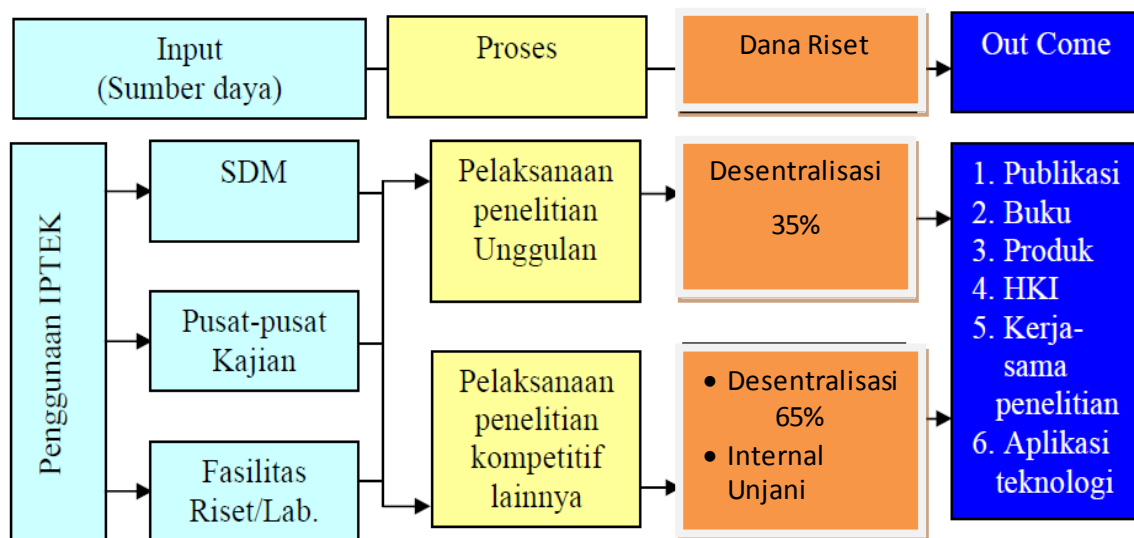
Input
(Sumber daya)

Proses

Dana Riset

Out Come

Penggunaan IPTEK

SDM

Pusat-pusat Kajian

Fasilitas Riset/Lab.

Pelaksanaan penelitian Unggulan

Pelaksanaan penelitian kompetitif lainnya

Desentralisasi
35%

• Desentralisasi 65%
• Internal Unjani

1. Publikasi
2. Buku
3. Produk
4. HKI
5. Kerjasama penelitian
6. Aplikasi teknologi